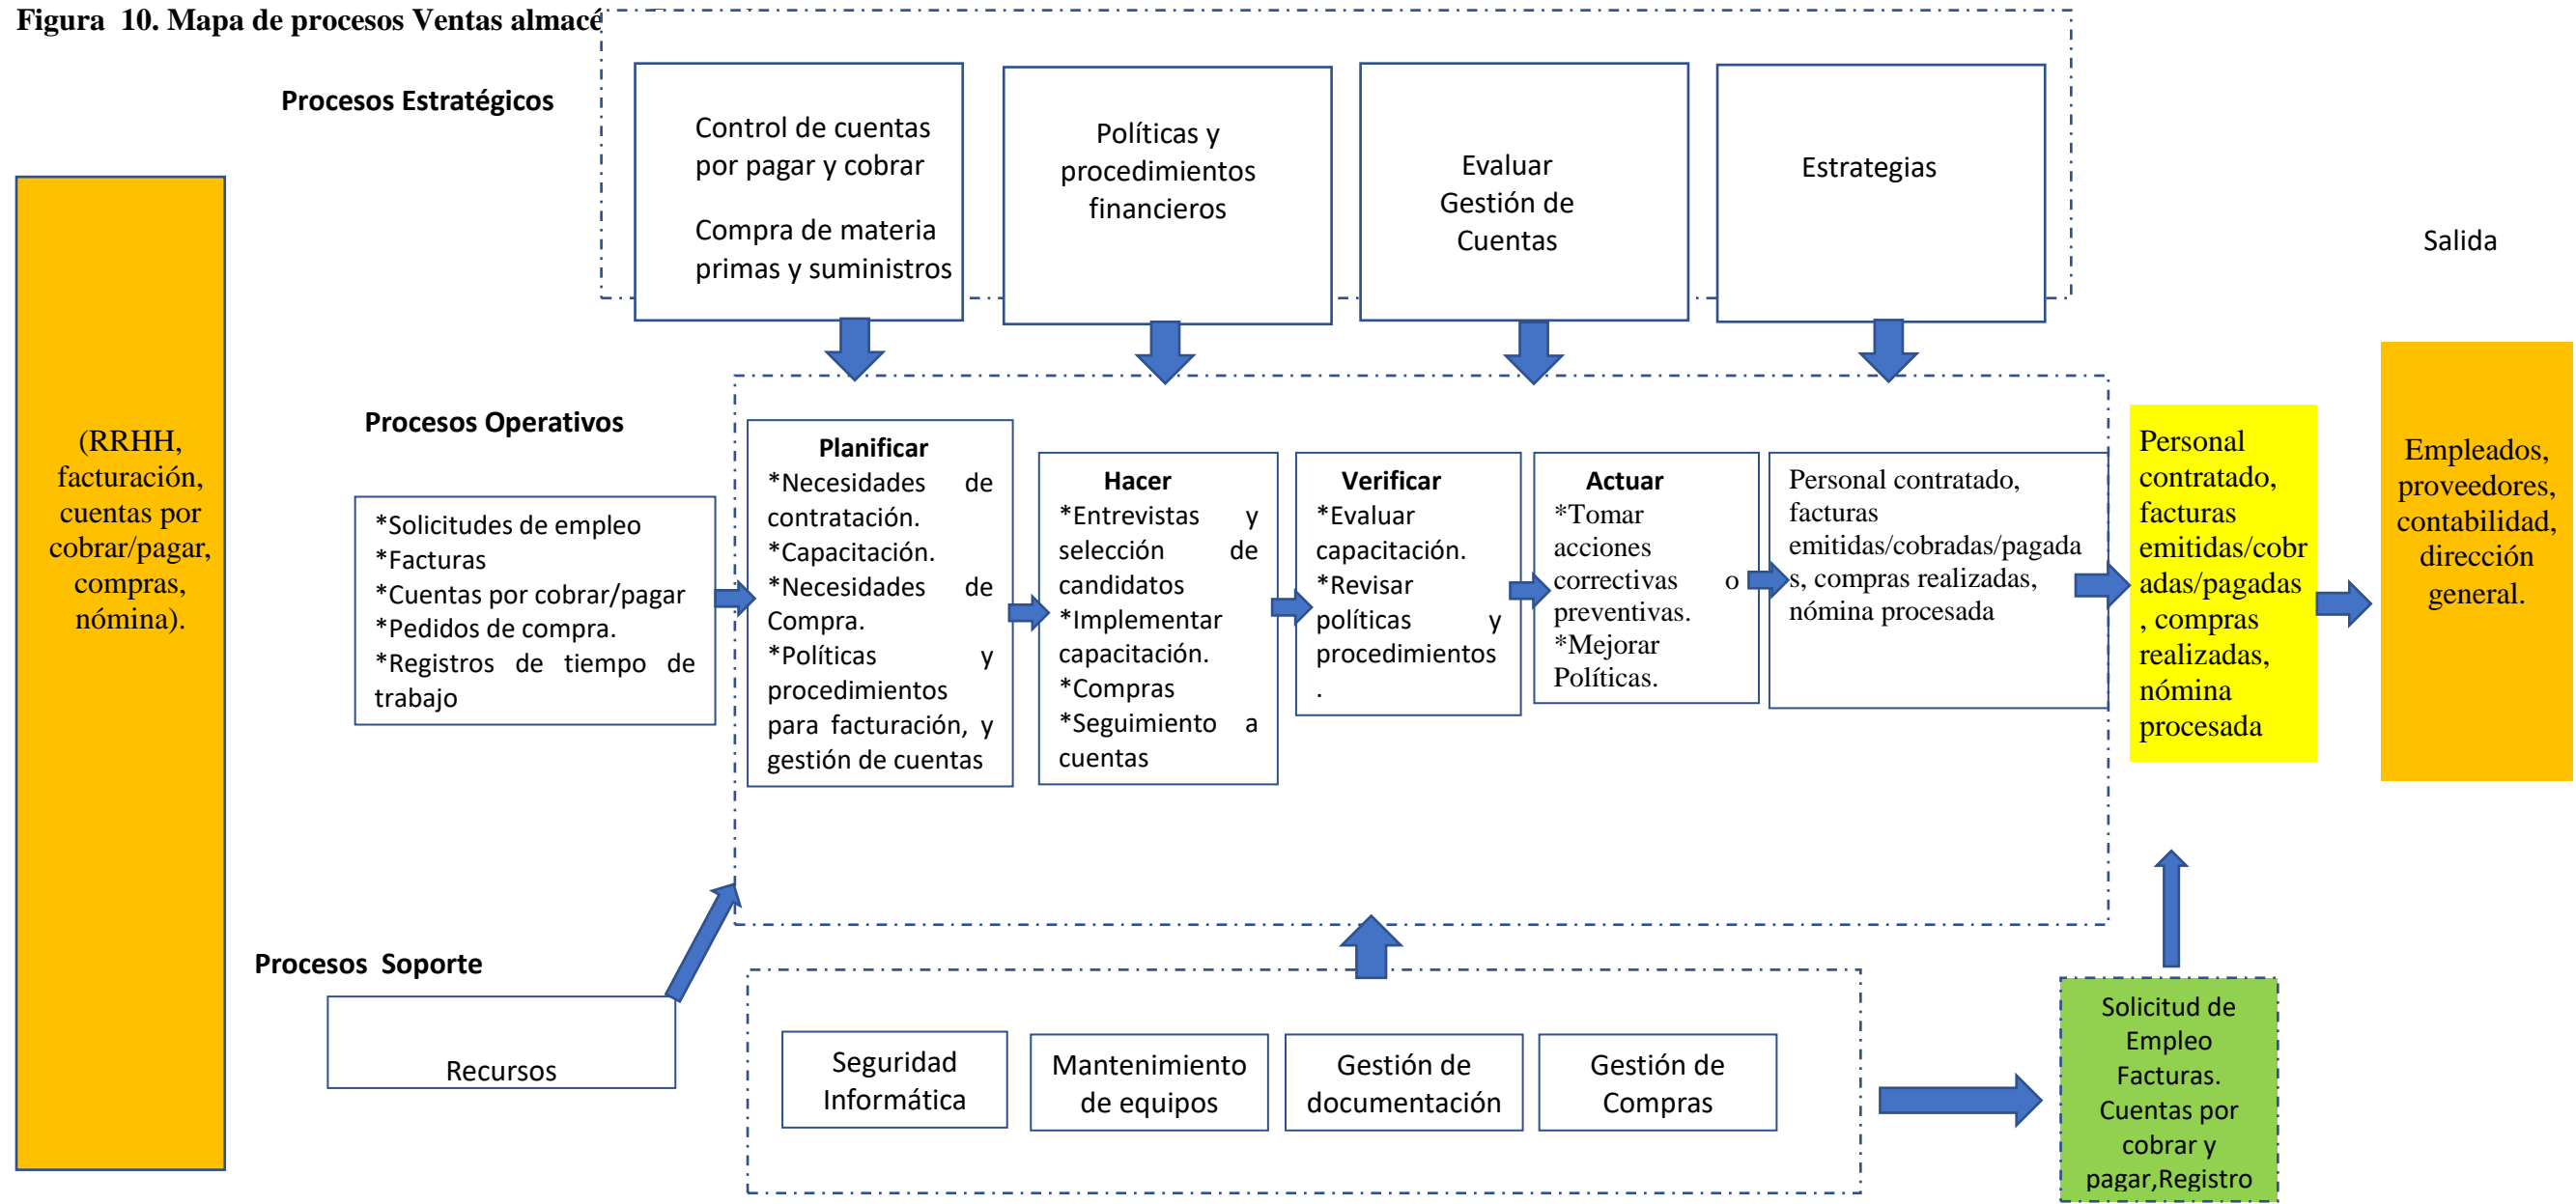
Figura 10. Mapa de procesos Ventas almacé

Procesos Estratégicos

Control de cuentas por pagar y cobrar

Compra de materia primas y suministros

Políticas y procedimientos financieros

Evaluar Gestión de Cuentas

Estrategias

Salida

(RRHH, facturación, cuentas por cobrar/pagar, compras, nómina).

Procesos Operativos

*Solicitudes de empleo
*Facturas
*Cuentas por cobrar/pagar
*Pedidos de compra.
*Registros de tiempo de trabajo

Planificar
*Necesidades de contratación.
*Capacitación.
*Necesidades de Compra.
*Políticas y procedimientos para facturación, y gestión de cuentas

Hacer
*Entrevistas y selección de candidatos
*Implementar capacitación.
*Compras
*Seguimiento a cuentas

Verificar
*Evaluar capacitación.
*Revisar políticas y procedimientos
.

Actuar
*Tomar acciones correctivas o preventivas.
*Mejorar Políticas.

Personal contratado, facturas emitidas/cobradas/pagadas, compras realizadas, nómina procesada

Personal contratado, facturas emitidas/cobradas/pagadas, compras realizadas, nómina procesada

Empleados, proveedores, contabilidad, dirección general.

Procesos Soporte

Recursos

Seguridad Informática

Mantenimiento de equipos

Gestión de documentación

Gestión de Compras

Solicitud de Empleo Facturas. Cuentas por cobrar y pagar,Registro